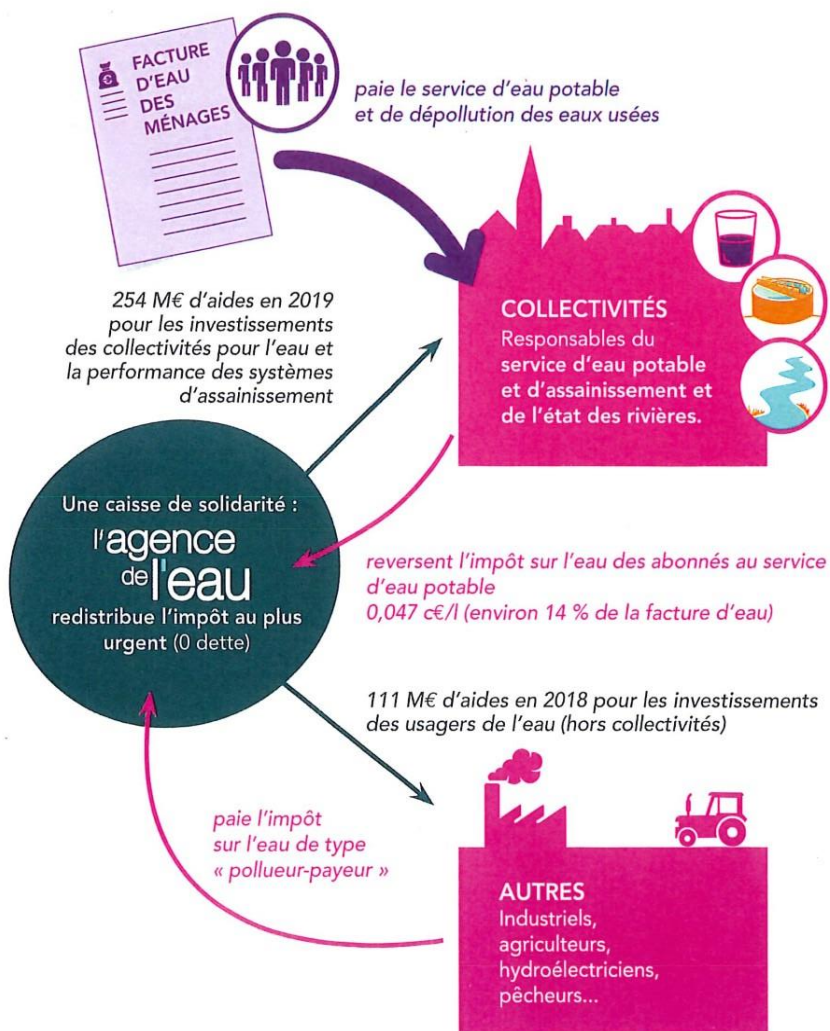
FACTURE D'EAU DES MÉNAGES

paie le service d'eau potable et de dépollution des eaux usées

254 M€ d'aides en 2019 pour les investissements des collectivités pour l'eau et la performance des systèmes d'assainissement

COLLECTIVITÉS
Responsables du service d'eau potable et d'assainissement et de l'état des rivières.

Une caisse de solidarité :
l'agence de l'eau
redistribue l'impôt au plus urgent (0 dette)

reversent l'impôt sur l'eau des abonnés au service d'eau potable
0,047 c€/l (environ 14 % de la facture d'eau)

111 M€ d'aides en 2018 pour les investissements des usagers de l'eau (hors collectivités)

paie l'impôt sur l'eau de type « pollueur-payeur »

AUTRES
Industriels, agriculteurs, hydroélectriciens, pêcheurs...